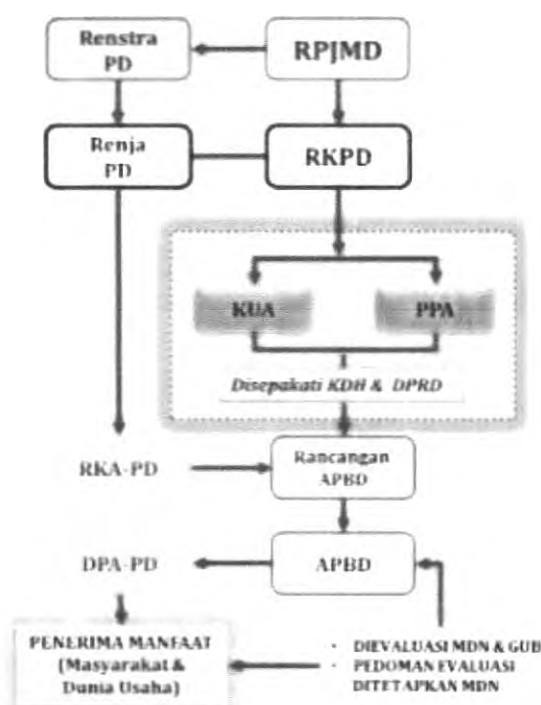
Renstra PD

RPJMD

Renja PD

RKPD

KUA

PPA

Disepakati KDH & DPRD

RKA-PD

Rancangan APBD

DPA-PD

APBD

PENERIMA MANFAAT (Masyarakat & Dunia Usaha)

· DIEVALUASI MDN & GUB
· PEDOMAN EVALUASI DITETAPKAN MDN